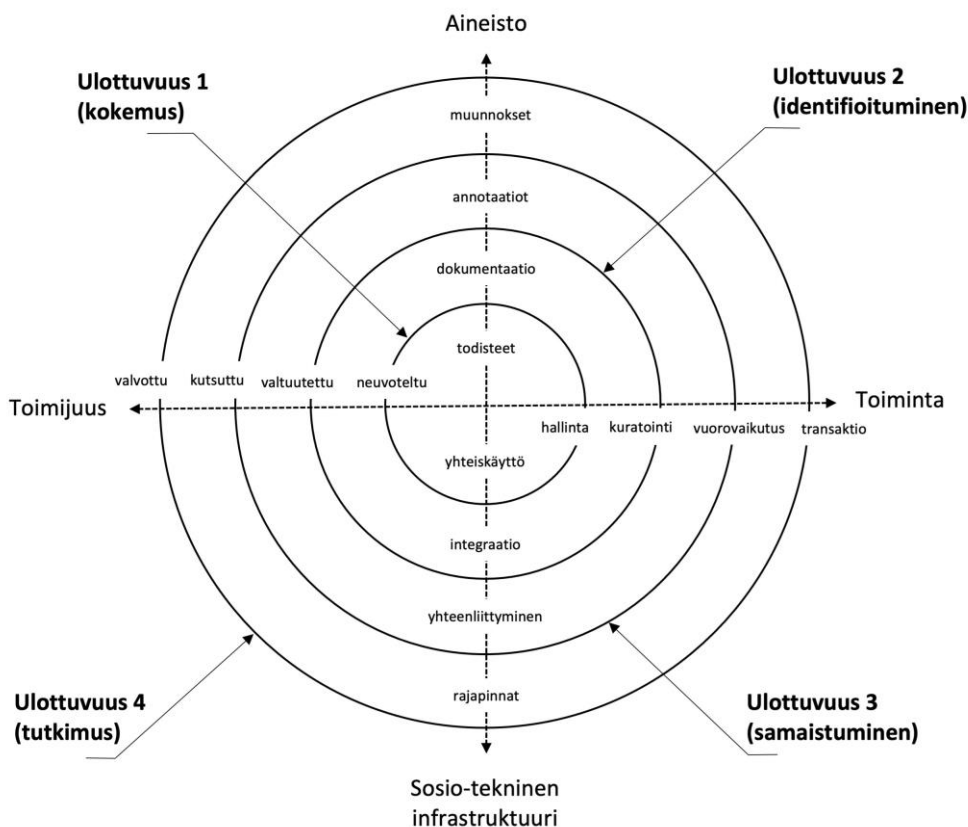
Aineisto

Ulottuvuus 1 (kokemus)

Ulottuvuus 2 (identifioituminen)

muunnokset

annotaatiot

dokumentaatio

todisteet

valvottu

kutsuttu

valtuutettu

neuvoteltu

Toimijuus

Toiminta

hallinta

kuratointi

vuorovaikutus

transaktio

yhteiskäyttö

integraatio

yhteenliittyminen

rajapinnat

Ulottuvuus 4 (tutkimus)

Ulottuvuus 3 (samaistuminen)

Sosio-tekninen infrastruktuuri